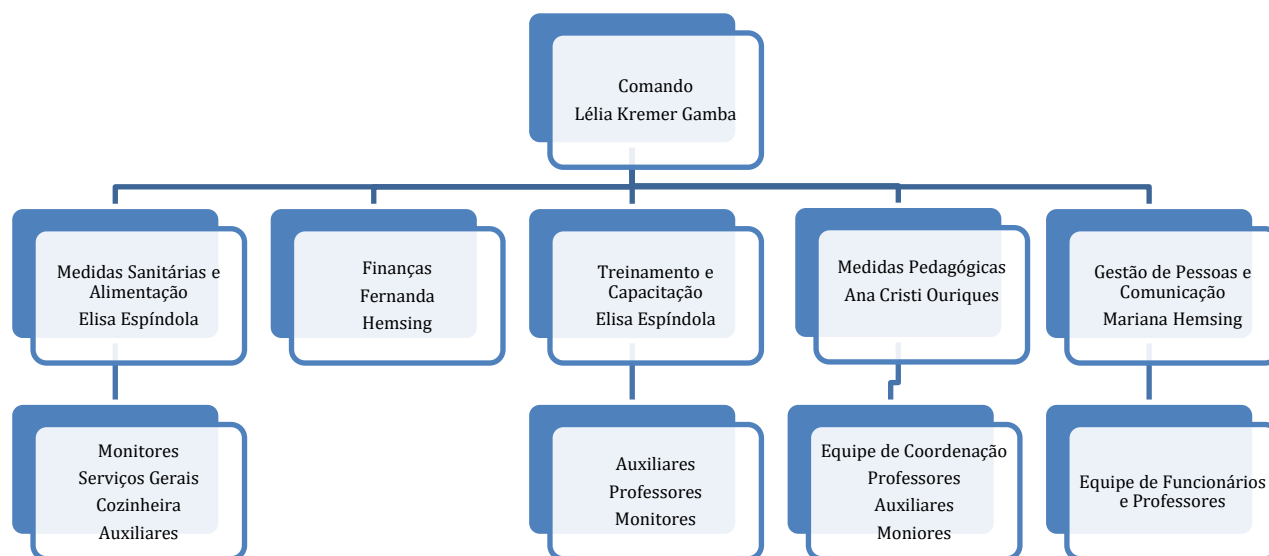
Comando
Lélia Kremer Gamba

Medidas Sanitárias e Alimentação
Elisa Espíndola

Finanças
Fernanda
Hemsing

Treinamento e Capacitação
Elisa Espíndola

Medidas Pedagógicas
Ana Cristi Ouriques

Gestão de Pessoas e Comunicação
Mariana Hemsing

Monitores
Serviços Gerais
Cozinheira
Auxiliares

Auxiliares
Professores
Monitores

Equipe de Coordenação
Professores
Auxiliares
Moniores

Equipe de Funcionários e Professores